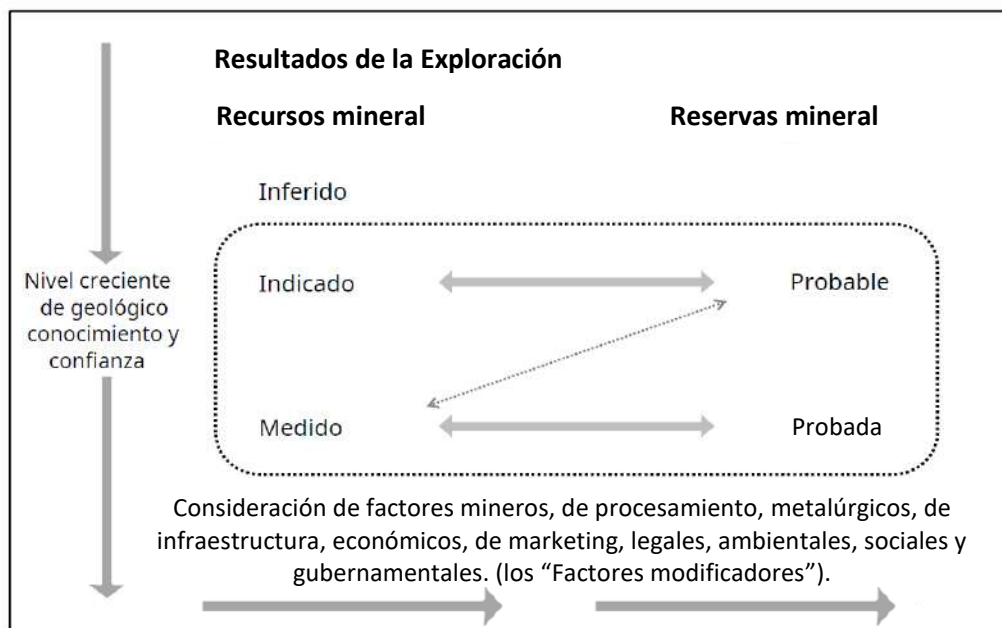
Resultados de la Exploración

Recursos mineral

Reservas mineral

Inferido

Nivel creciente de geológico conocimiento y confianza

Indicado

Probable

Medido

Probada

Consideración de factores mineros, de procesamiento, metalúrgicos, de infraestructura, económicos, de marketing, legales, ambientales, sociales y gubernamentales. (los “Factores modificadores”).